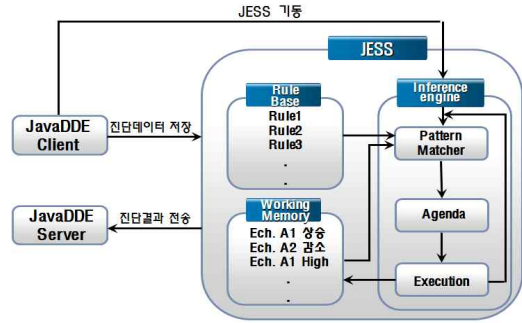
JESS 기동

JESS

JavaDDE Client

진단데이터 저장

Rule Base

Rule1
Rule2
Rule3
.
.

Inference engine

Pattern Matcher

Agenda

Execution

JavaDDE Server

진단결과 전송

Working Memory

Ech. A1 상승
Ech. A2 감소
Ech. A1 High
.
.